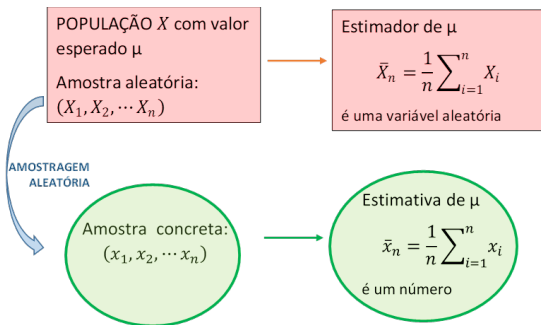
POPULAÇÃO $X$ com valor esperado μ

Amostra aleatória:
$(X_1, X_2, \cdots X_n)$

Estimador de μ
$\bar{X}_n = \frac{1}{n}\sum_{i=1}^{n} X_i$
é uma variável aleatória

AMOSTRAGEM ALEATÓRIA

Amostra concreta:
$(x_1, x_2, \cdots x_n)$

Estimativa de μ
$\bar{x}_n = \frac{1}{n}\sum_{i=1}^{n} x_i$
é um número